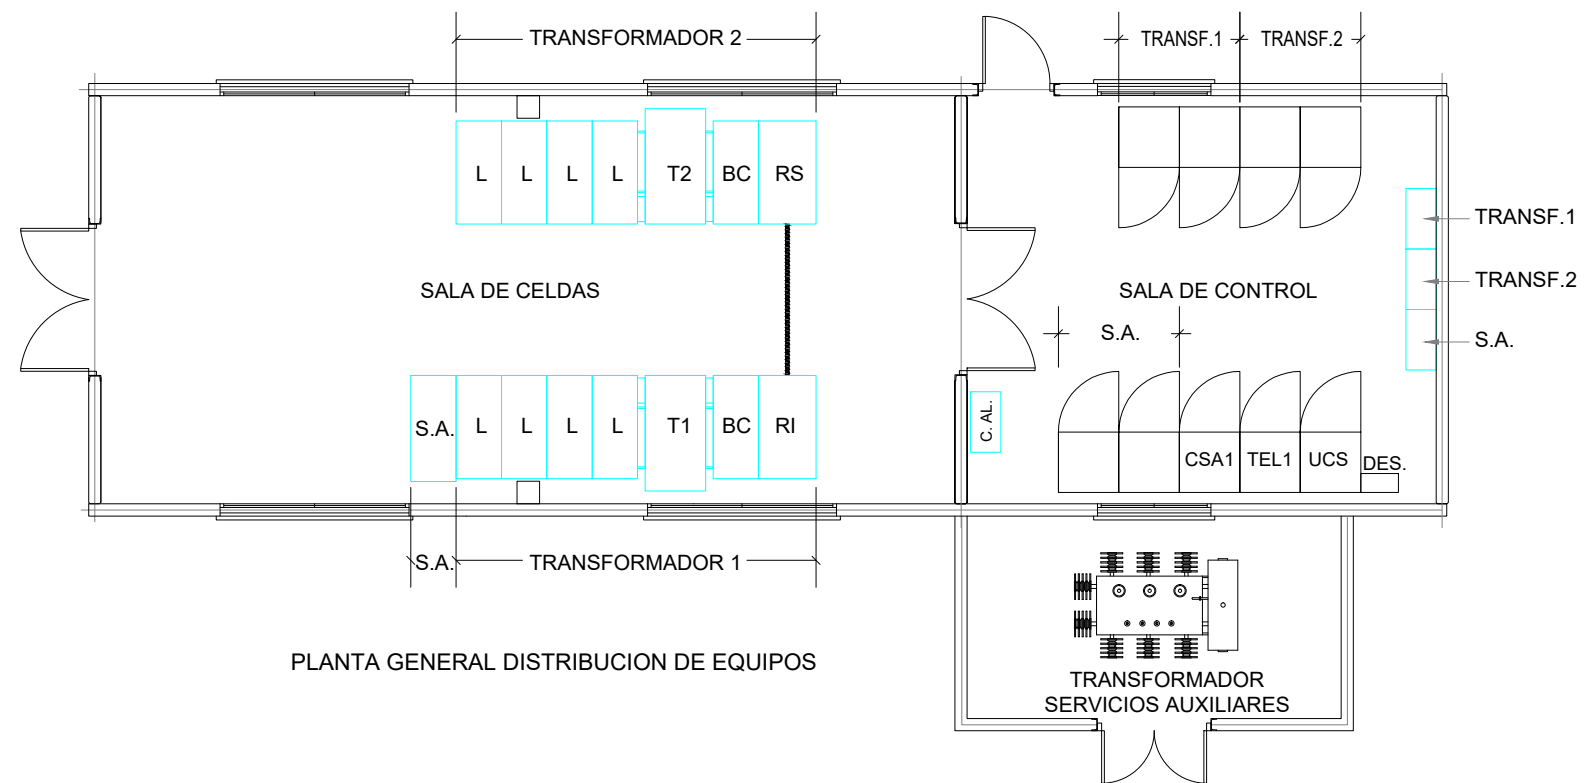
TRANSFORMADOR 2

TRANSF.1 TRANSF.2

L L L L T2 BC RS

TRANSF.1

SALA DE CELDAS

SALA DE CONTROL

TRANSF.2

S.A.

S.A.

S.A. L L L L T1 BC RI

C. AL.

CSA1 TEL1 UCS DES.

S.A. TRANSFORMADOR 1

PLANTA GENERAL DISTRIBUCION DE EQUIPOS

TRANSFORMADOR SERVICIOS AUXILIARES